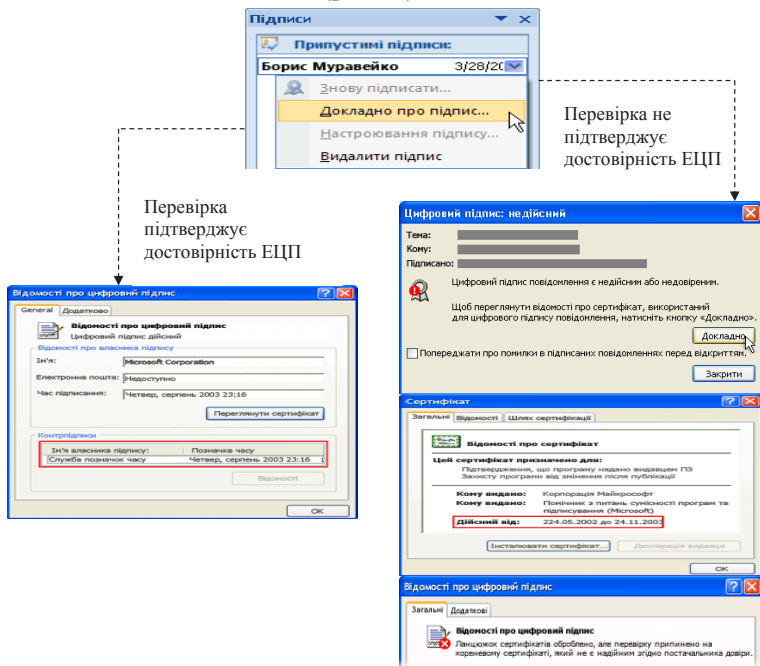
Підписи
Припустимі підписи:
Борис Муравейко 3/28/20
Знову підписати...
Докладно про підпис...
Настроювання підпису...
Видалити підпис

Перевірка не підтверджує достовірність ЕЦП

Перевірка підтверджує достовірність ЕЦП

Відомості про цифровий підпис
General Додатково
Відомості про цифровий підпис
Цифровий підпис дійсний
Відомості про власника підпису
Ім'я: Microsoft Corporation
Електронна пошта: Недоступно
Час підписання: Четвер, серпень 2003 23:16
Переглянути сертифікат
Контрпідписи
| Ім'я власника підпису: | Позначка часу |
|---|---|
| Служба позначок часу | Четвер, серпень 2003 23:16 |
Відомості
OK

Цифровий підпис: недійсний
Тема:
Кому:
Підписано:
Цифровий підпис повідомлення є недійсним або недовіреним.
Щоб переглянути відомості про сертифікат, використаний для цифрового підпису повідомлення, натисніть кнопку «Докладно».
Докладно
Попереджати про помилки в підписаних повідомленнях перед відкриттям.
Закрити

Сертифікат
Загальні Відомості Шлях сертифікації
Відомості про сертифікат
Цей сертифікат призначено для:
Підтвердження, що програму надано видавцем ПЗ
Захисту програми від змінення після публікації
Кому видано: Корпорація Майкрософт
Кому видано: Помічник з питань сумісності програм та підписування (Microsoft)
Дійсний від: 224.05.2002 до 24.11.2003
Інсталювати сертифікат... Декларація видавця
OK

Відомості про цифровий підпис
Загальні Додаткові
Відомості про цифровий підпис
Ланцюжок сертифікатів оброблено, але перевірку припинено на кореневому сертифікаті, який не є надійним згідно постачальника довіри.